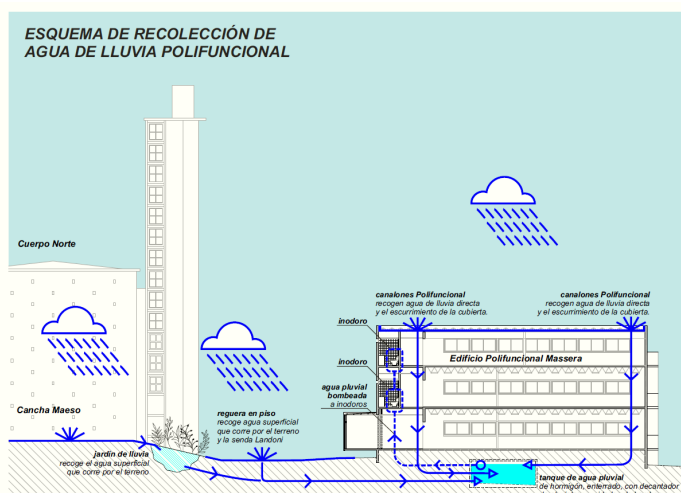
ESQUEMA DE RECOLECCIÓN DE
AGUA DE LLUVIA POLIFUNCIONAL

Cuerpo Norte

canalones Polifuncional
recogen agua de lluvia directa
y el escurrimiento de la cubierta.

canalones Polifuncional
recogen agua de lluvia directa
y el escurrimiento de la cubierta.

inodoro

inodoro

Edificio Polifuncional Massera

agua pluvial
bombeada
a inodoros

Cancha Maeso

reguera en piso
recoge agua superficial
que corre por el terreno
y la senda Landoni

jardín de lluvia
recoge el agua superficial
que corre por el terreno

tanque de agua pluvial
de hormigón, enterrado, con decantador